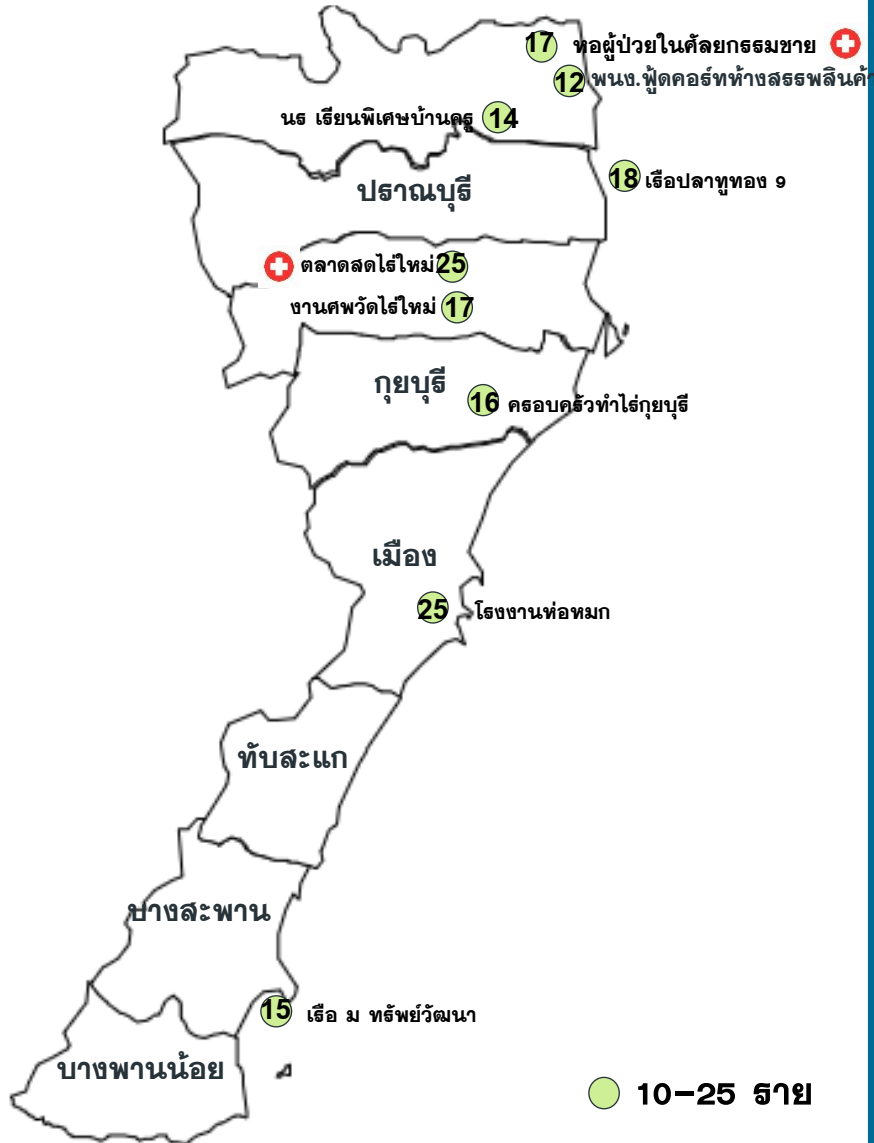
17 หอผู้ป่วยในศัลยกรรมชาย
12 พนง.ฟู้ดคอร์ทห้างสรรพสินค้
นร เรียนพิเศษบ้านครู 14
ปราณบุรี
18 เรือปลาทูทอง 9
ตลาดสดไร่ใหม่ 25
งานศพวัดไร่ใหม่ 17
กุยบุรี
16 ครอบครัวทำไร่กุยบุรี
เมือง
25 โรงงานห่อหมก
ทับสะแก
บางสะพาน
15 เรือ ม ทรัพย์วัฒนา
บางพานน้อย
10-25 ราย